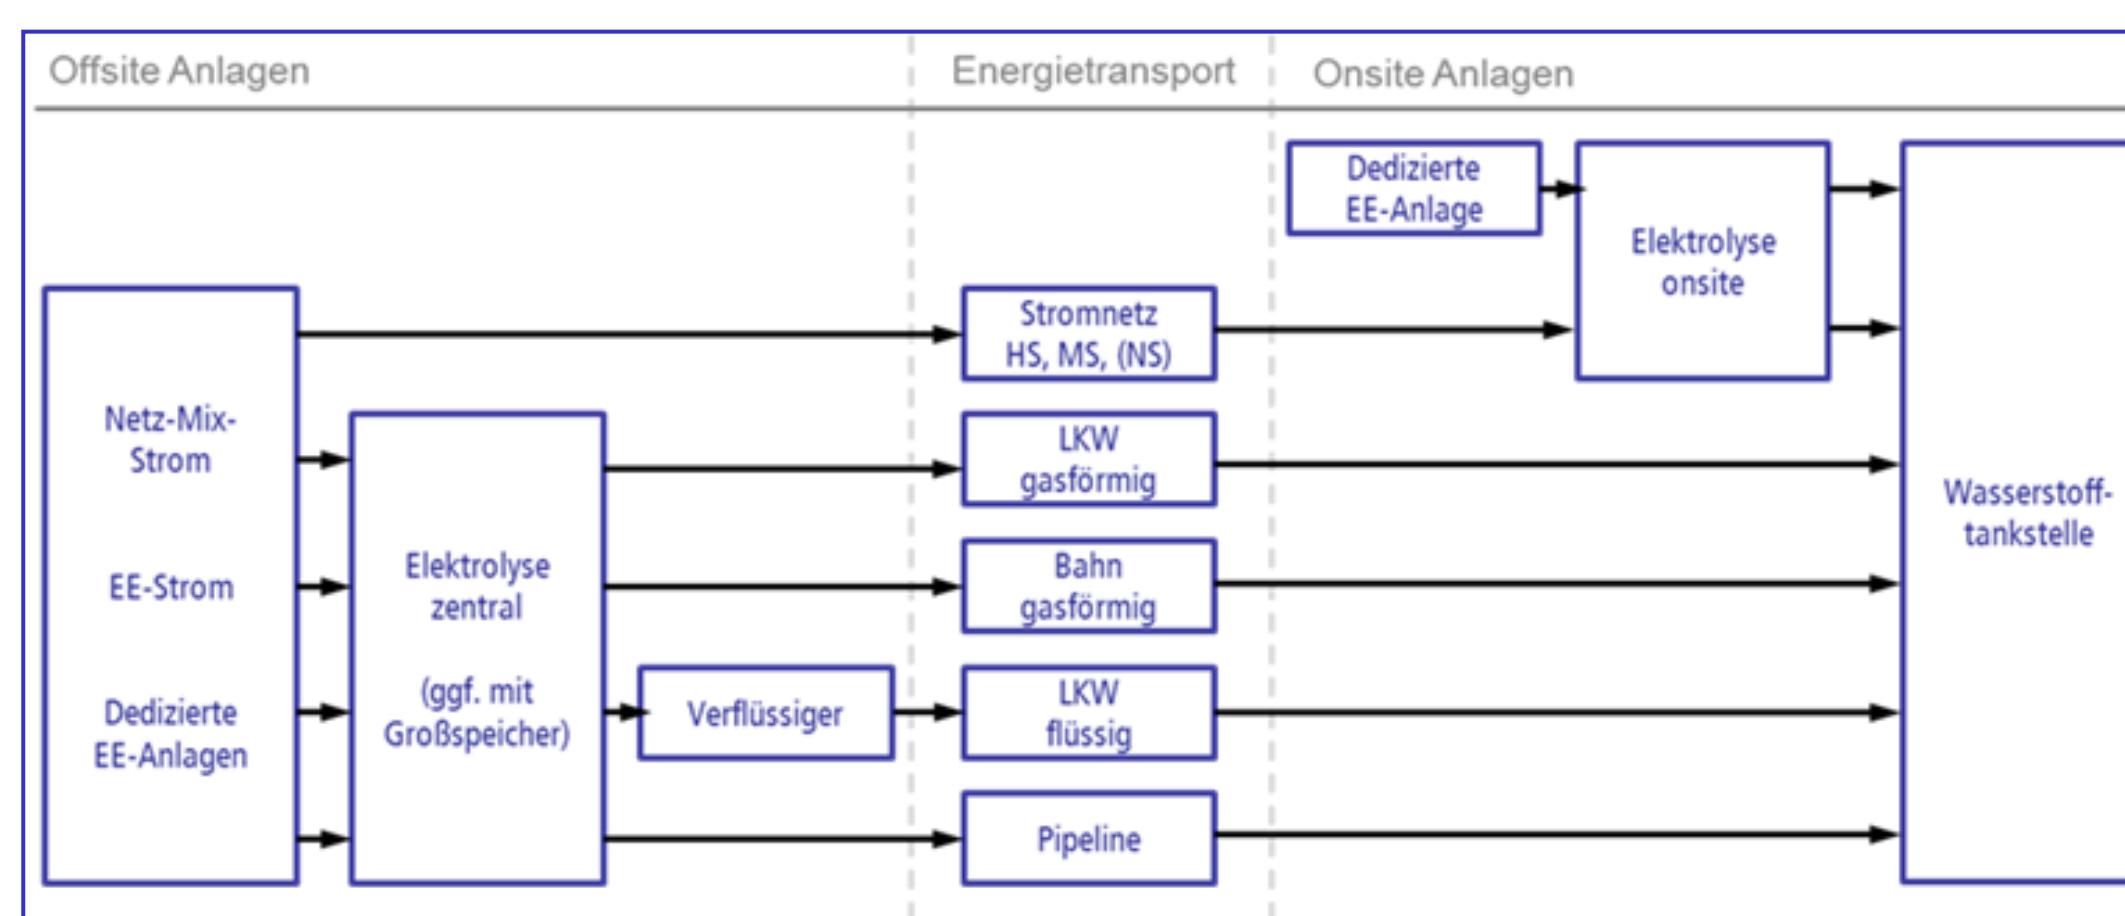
Offsite Anlagen

Energietransport

Onsite Anlagen

Dedizierte EE-Anlage

Elektrolyse onsite

Netz-Mix-Strom

EE-Strom

Dedizierte EE-Anlagen

Elektrolyse zentral

(ggf. mit Großspeicher)

Verflüssiger

Stromnetz HS, MS, (NS)

LKW gasförmig

Bahn gasförmig

LKW flüssig

Pipeline

Wasserstofftankstelle